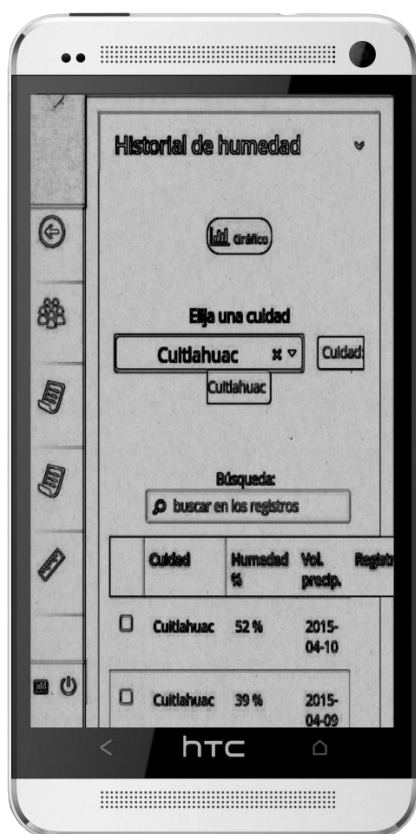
Historial de humedad

Gráfico

Elija una cuidad

Cuitlahuac

Cuidad:

Cuitlahuac

Búsqueda:

buscar en los registros

| | Cuidad | Humedad % | Vol. precip. | Registro |
|---|---|---|---|---|
| ☐ | Cuitlahuac | 52 % | 2015-04-10 | |
| ☐ | Cuitlahuac | 39 % | 2015-04-09 | |

htc